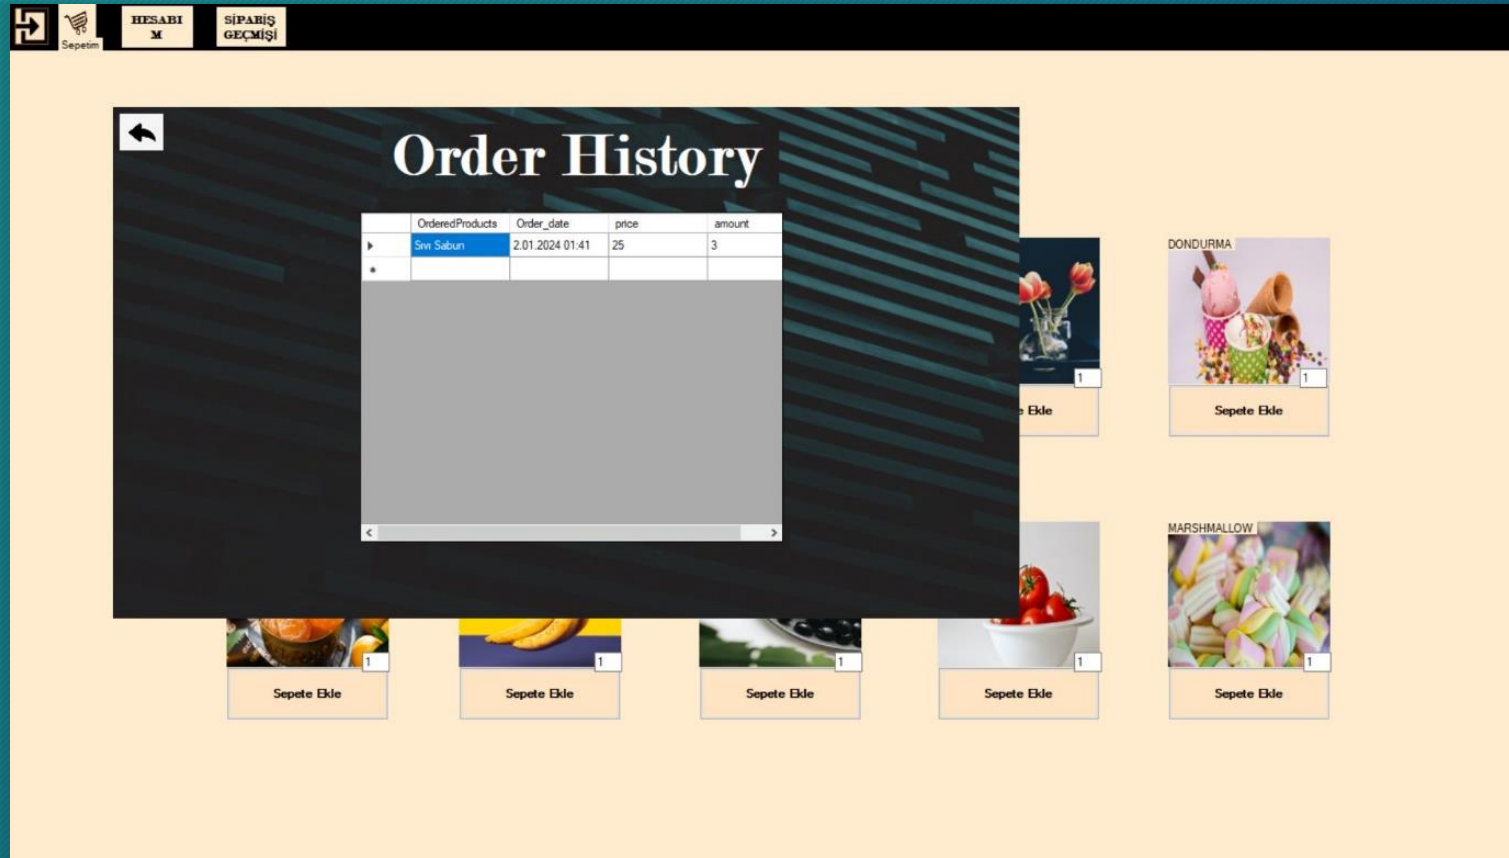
Sepetim

HESABIM

SİPARİŞ GEÇMİŞİ

Order History

| | OrderedProducts | Order_date | price | amount |
|---|---|---|---|---|
| ▸ | Sıvı Sabun | 2.01.2024 01:41 | 25 | 3 |
| * | | | | |

DONDURMA

1

e Ekle

1

Sepete Ekle

MARSHMALLOW

1

1

1

1

1

Sepete Ekle

Sepete Ekle

Sepete Ekle

Sepete Ekle

Sepete Ekle